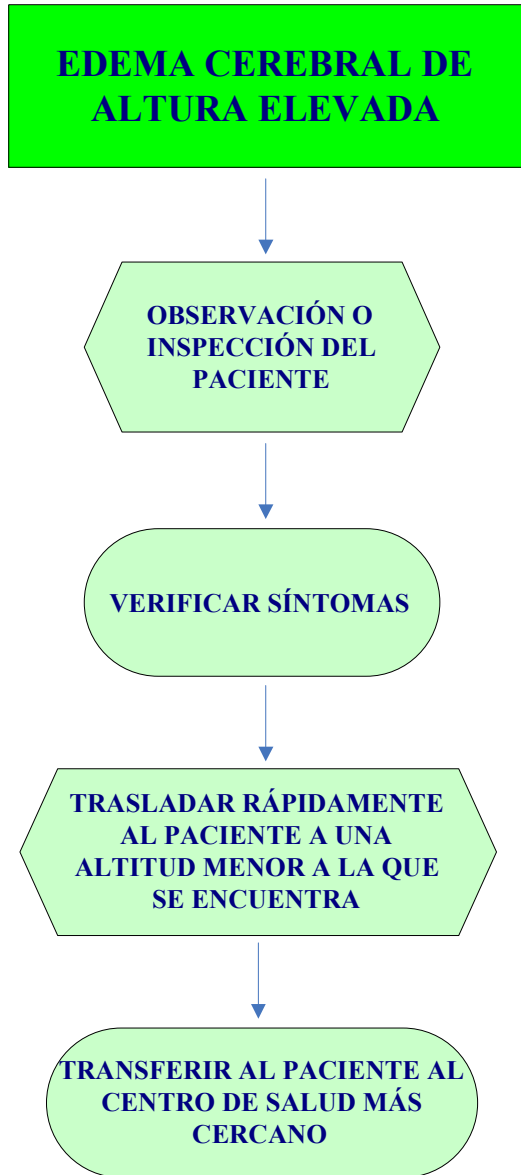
EDEMA CEREBRAL DE ALTURA ELEVADA

OBSERVACIÓN O INSPECCIÓN DEL PACIENTE

VERIFICAR SÍNTOMAS

TRASLADAR RÁPIDAMENTE AL PACIENTE A UNA ALTITUD MENOR A LA QUE SE ENCUENTRA

TRANSFERIR AL PACIENTE AL CENTRO DE SALUD MÁS CERCANO